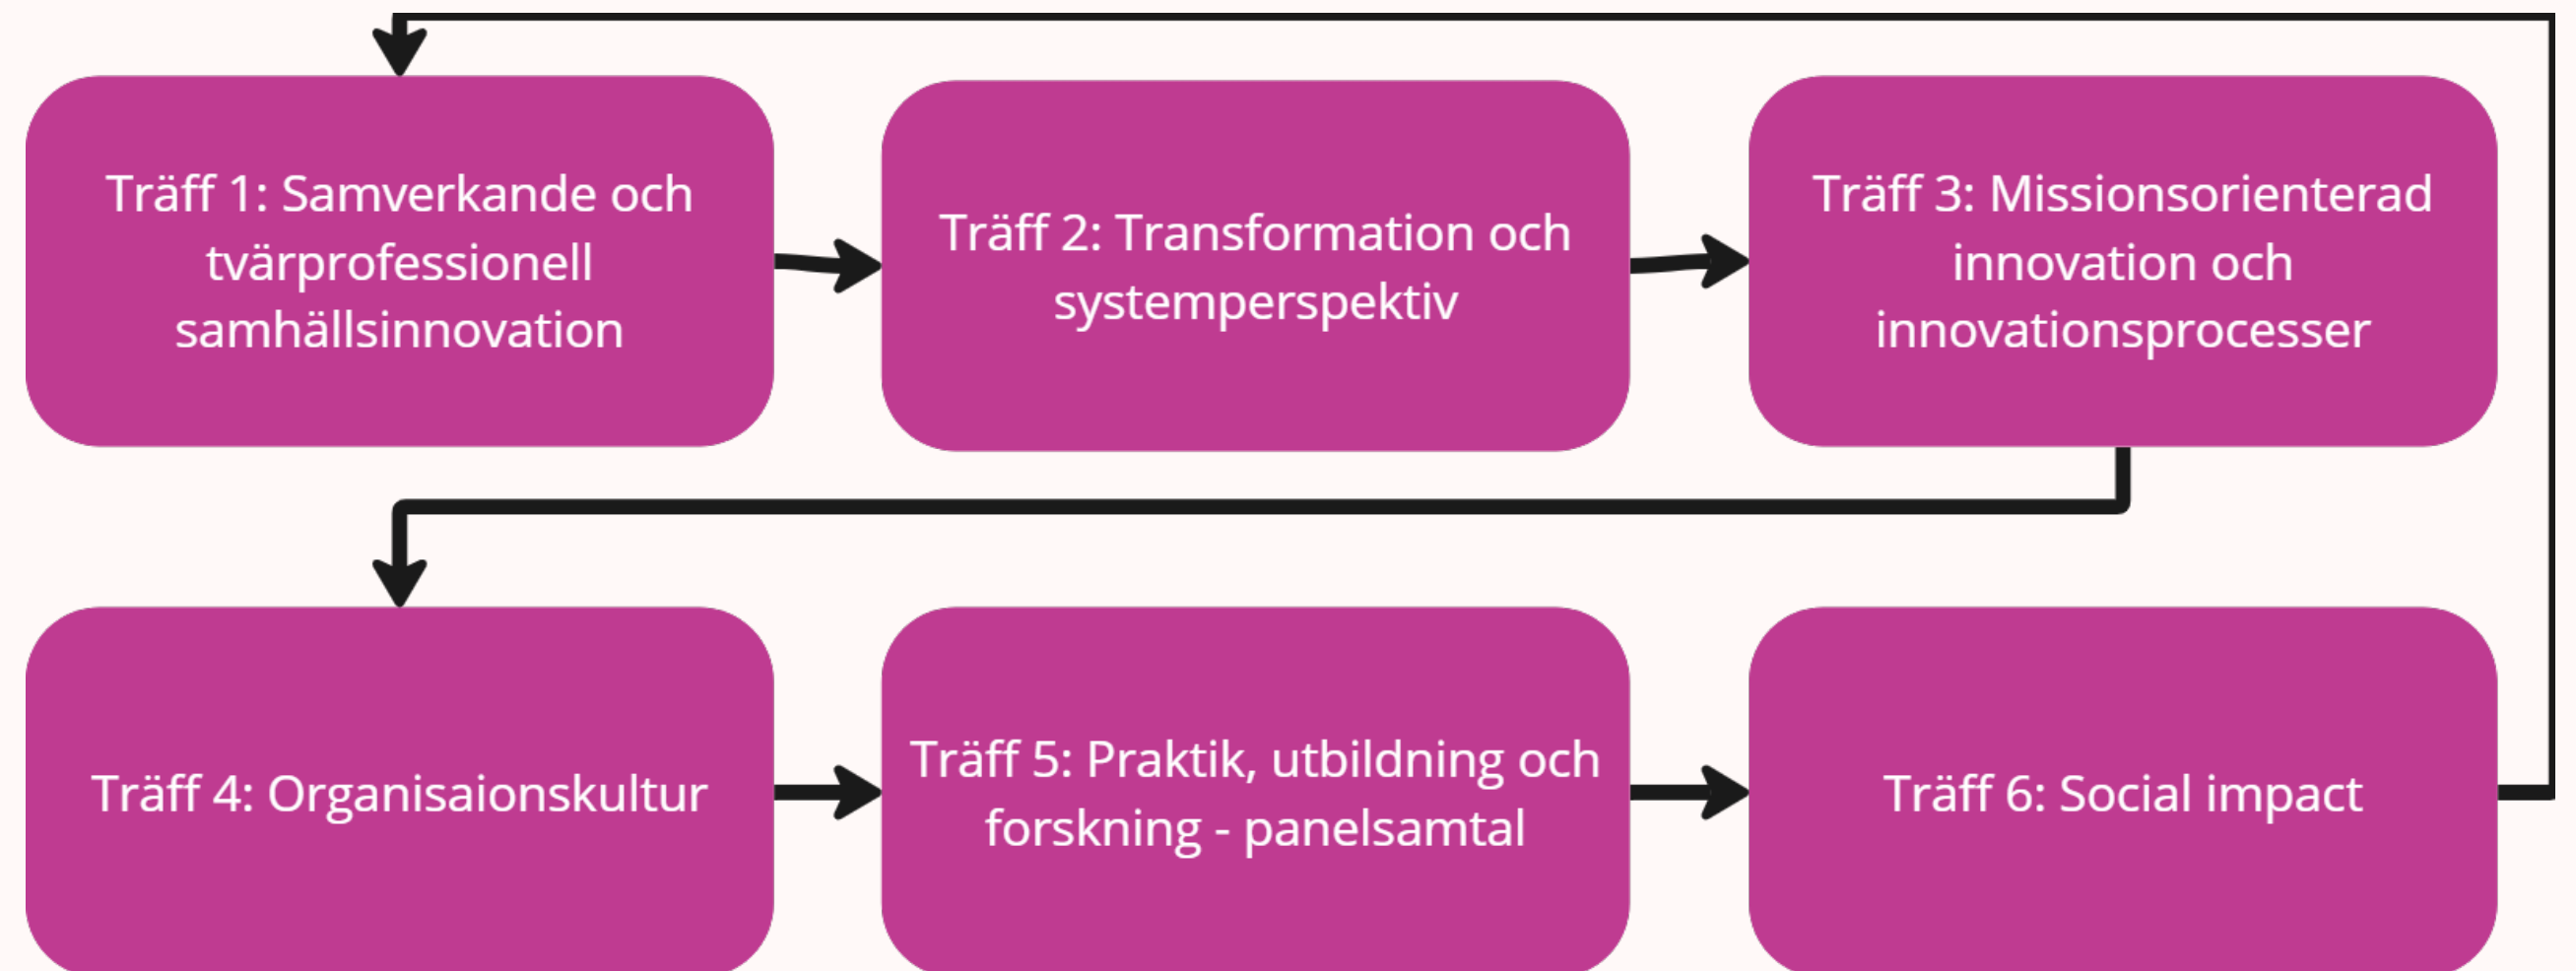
Träff 1: Samverkande och tvärprofessionell samhällsinnovation

Träff 2: Transformation och systemperspektiv

Träff 3: Missionsorienterad innovation och innovationsprocesser

Träff 4: Organisaionskultur

Träff 5: Praktik, utbildning och forskning - panelsamtal

Träff 6: Social impact